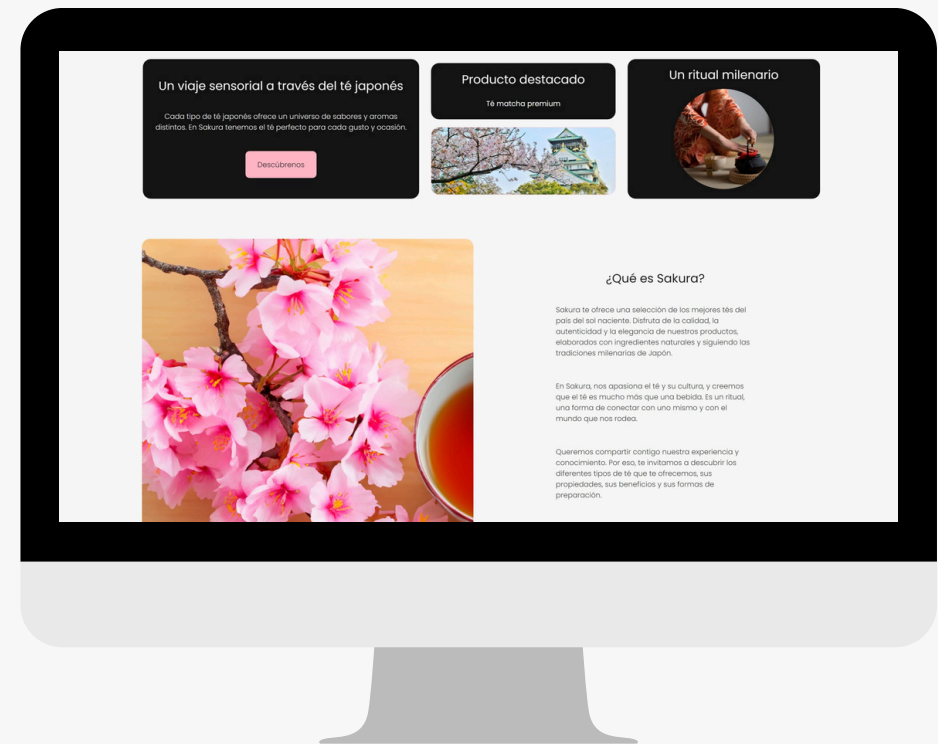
Un viaje sensorial a través del té japonés

Cada tipo de té japonés ofrece un universo de sabores y aromas distintos. En Sakura tenemos el té perfecto para cada gusto y ocasión.

Descúbrenos

Producto destacado

Té matcha premium

Un ritual milenario

¿Qué es Sakura?

Sakura te ofrece una selección de los mejores tés del país del sol naciente. Disfruta de la calidad, la autenticidad y la elegancia de nuestros productos, elaborados con ingredientes naturales y siguiendo las tradiciones milenarias de Japón.

En Sakura, nos apasiona el té y su cultura, y creemos que el té es mucho más que una bebida. Es un ritual, una forma de conectar con uno mismo y con el mundo que nos rodea.

Queremos compartir contigo nuestra experiencia y conocimiento. Por eso, te invitamos a descubrir los diferentes tipos de té que te ofrecemos, sus propiedades, sus beneficios y sus formas de preparación.